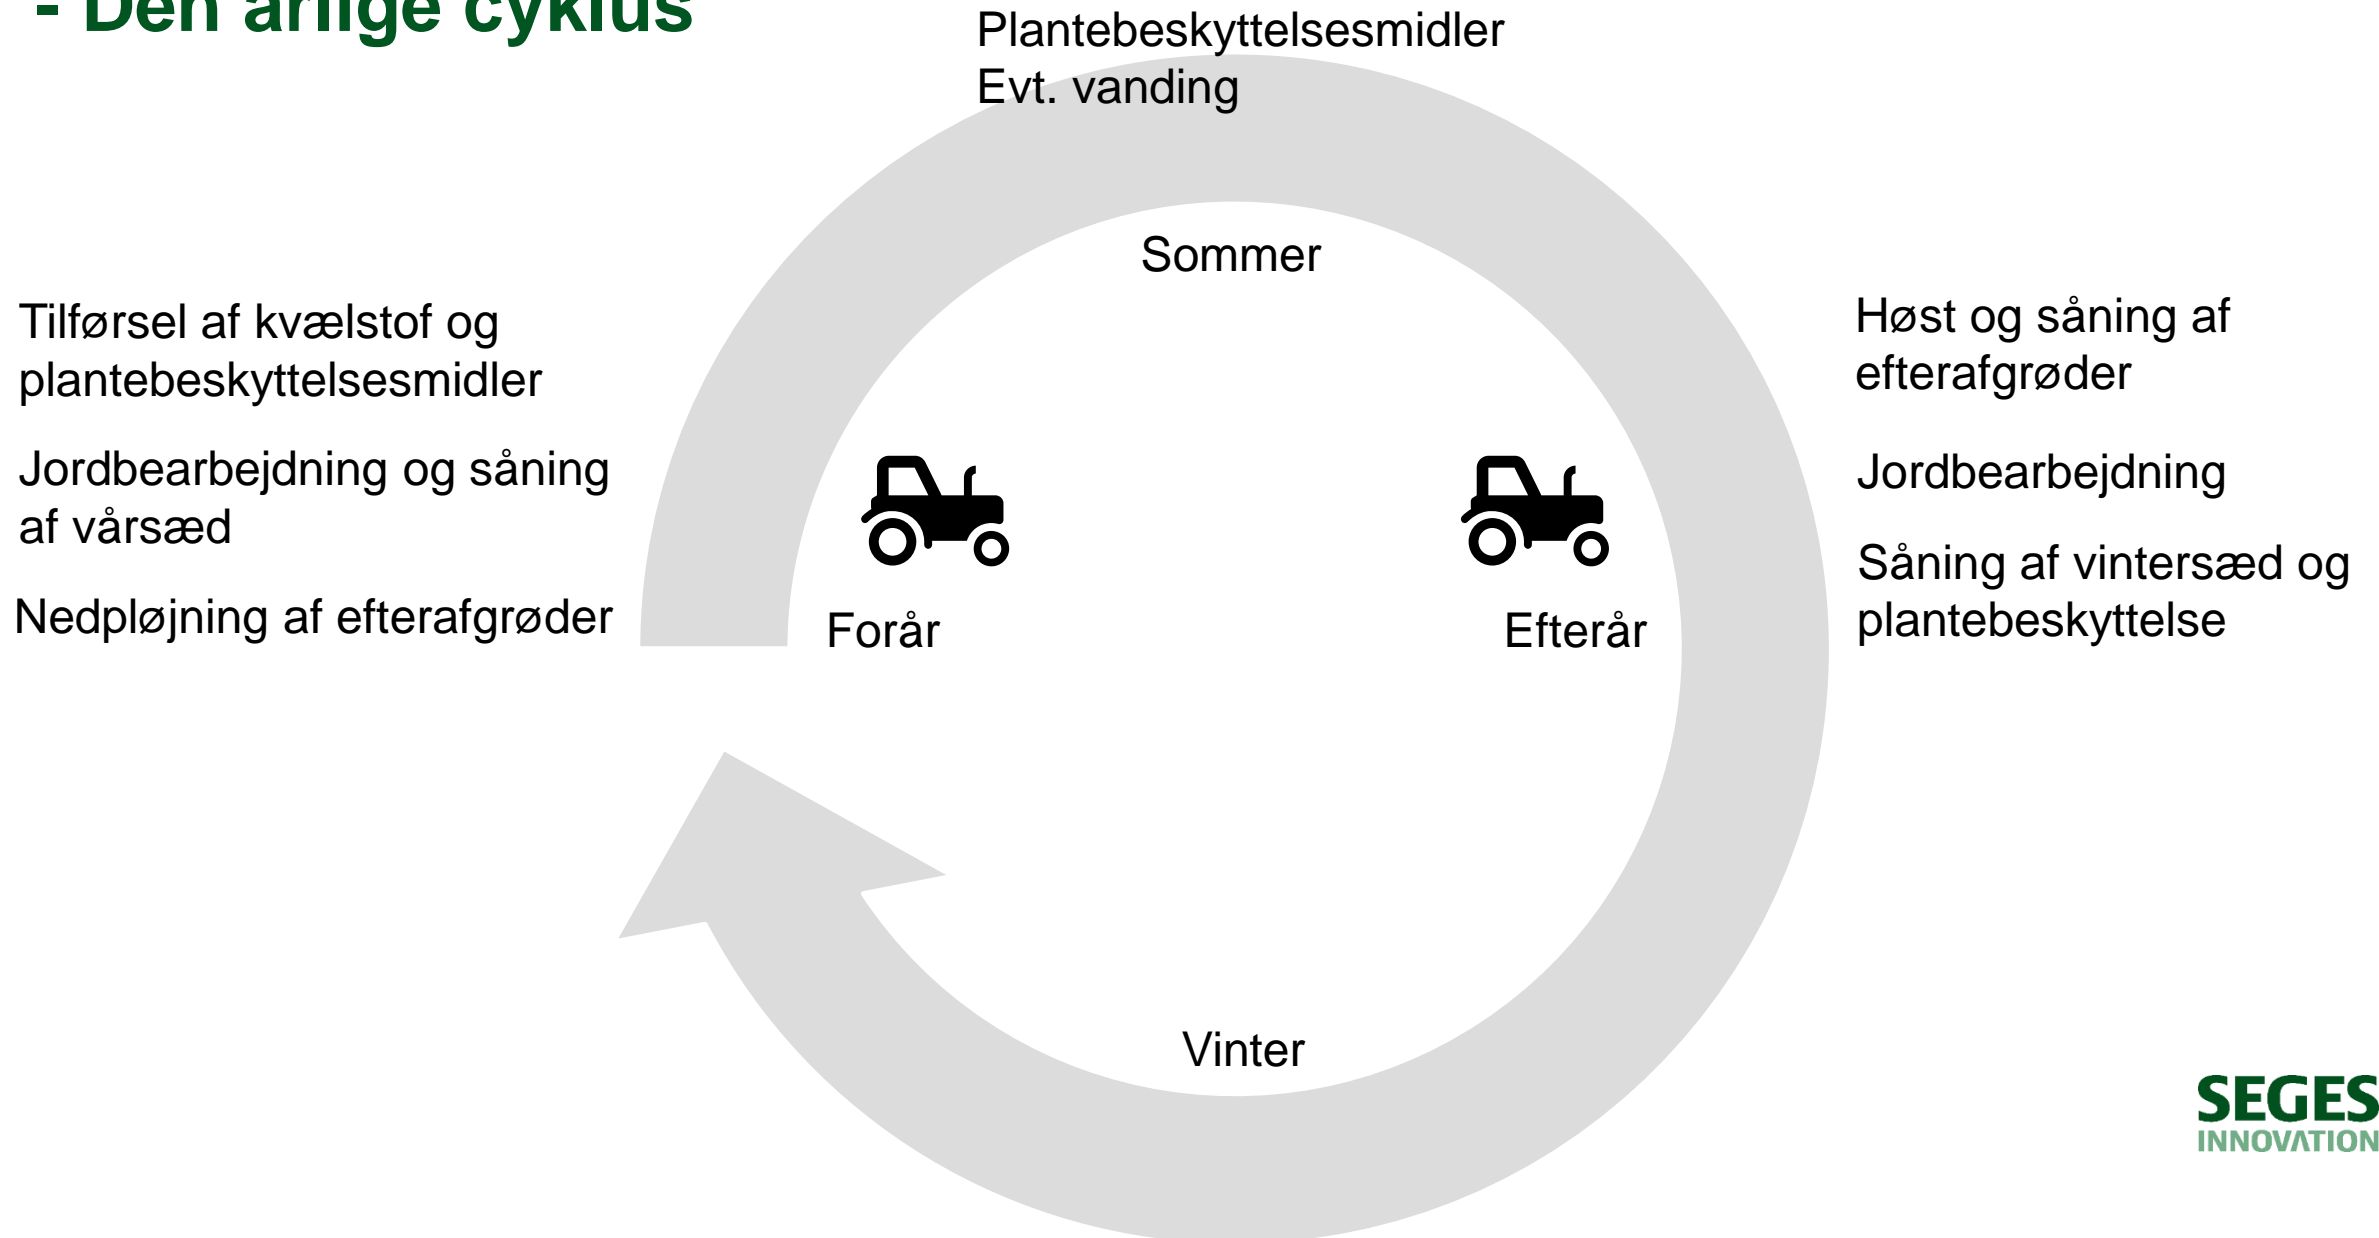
- Den årlige cyklus

Plantebeskyttelsesmidler
Evt. vanding

Sommer

Tilførsel af kvælstof og plantebeskyttelsesmidler

Jordbearbejdning og såning af vårsæd

Nedpløjning af efterafgrøder

Forår

Høst og såning af efterafgrøder

Jordbearbejdning

Såning af vintersæd og plantebeskyttelse

Efterår

Vinter

SEGES
INNOVATION